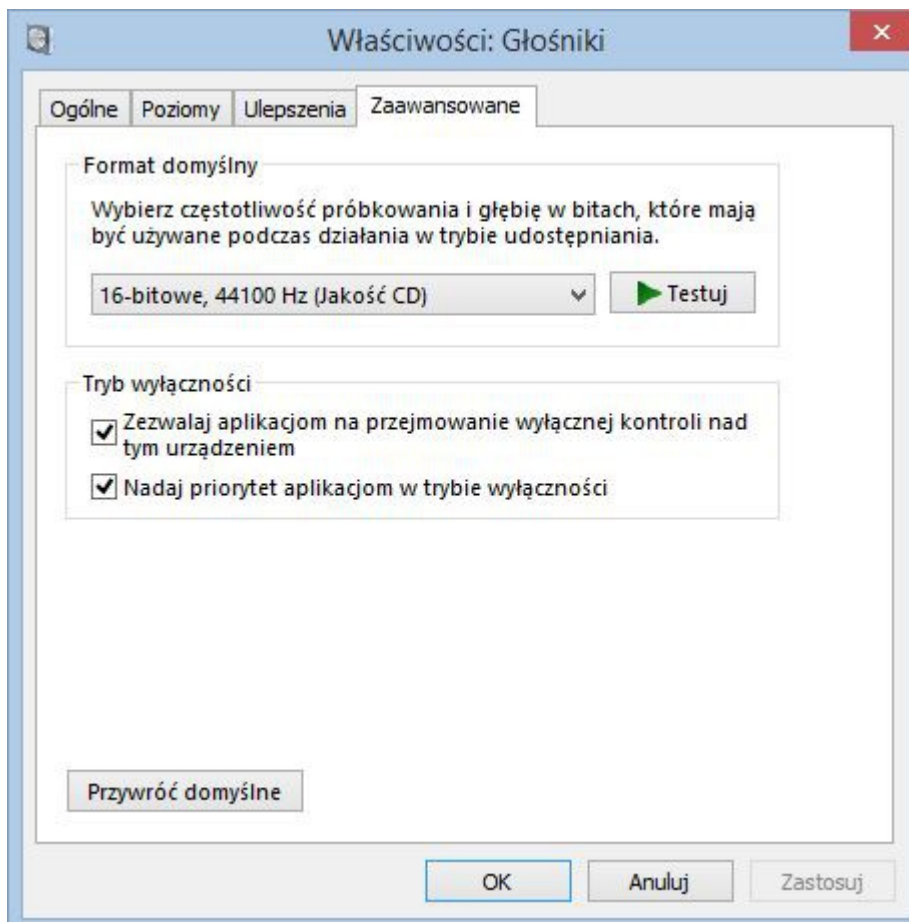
Właściwości: Głośniki

Ogólne | Poziomy | Ulepszenia | Zaawansowane

Format domyślny

Wybierz częstotliwość próbkowania i głębię w bitach, które mają być używane podczas działania w trybie udostępniania.

16-bitowe, 44100 Hz (Jakość CD)

Testuj

Tryb wyłączności

Zezwalaj aplikacjom na przejmowanie wyłącznej kontroli nad tym urządzeniem

Nadaj priorytet aplikacjom w trybie wyłączności

Przywróć domyślne

OK

Anuluj

Zastosuj